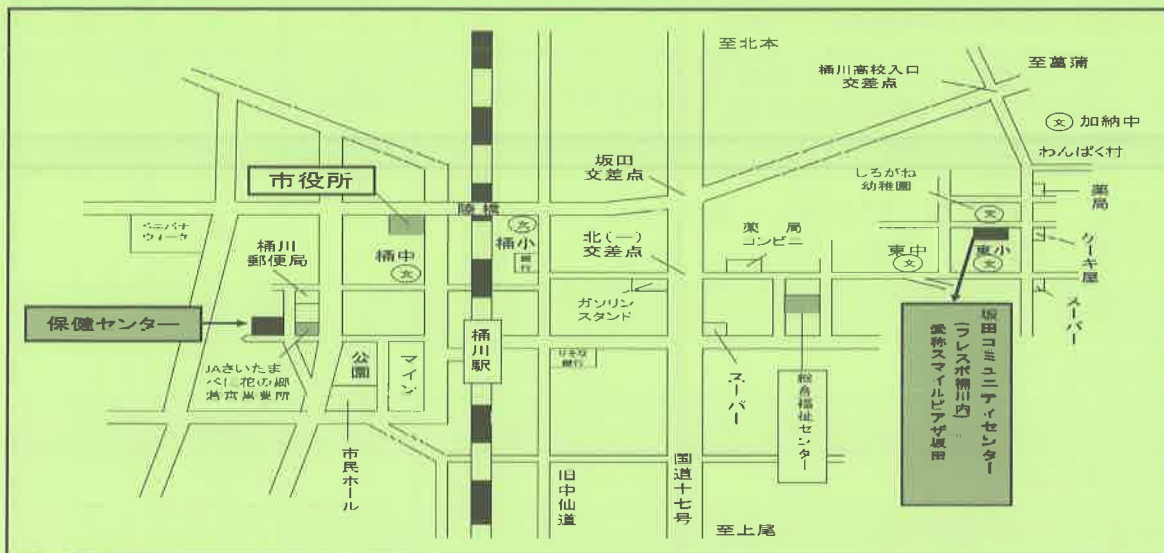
至北本

桶川高校入口
交差点

至菖蒲

文 加納中

わんぱく村

坂田
交差点

しろがね
幼稚園

薬
局

市役所

陸橋

文 桶小

ベニバナ
ウォーク

桶川
郵便局

桶中
文

銀行

北(一)
交差点

薬局
コンビニ

東中
文

東小
文

ケーキ屋

スーパー

保健センター

ガソリン
スタンド

坂田コミュニティセンター
(フレスポ桶川内)
愛称スマイルプラザ坂田

JAさいたま
べに花の郷
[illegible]

公園

マイン

桶川
駅

りそな
銀行

スーパー

総合福祉センター

市民ホール

旧中仙道

国道十七号

至上尾